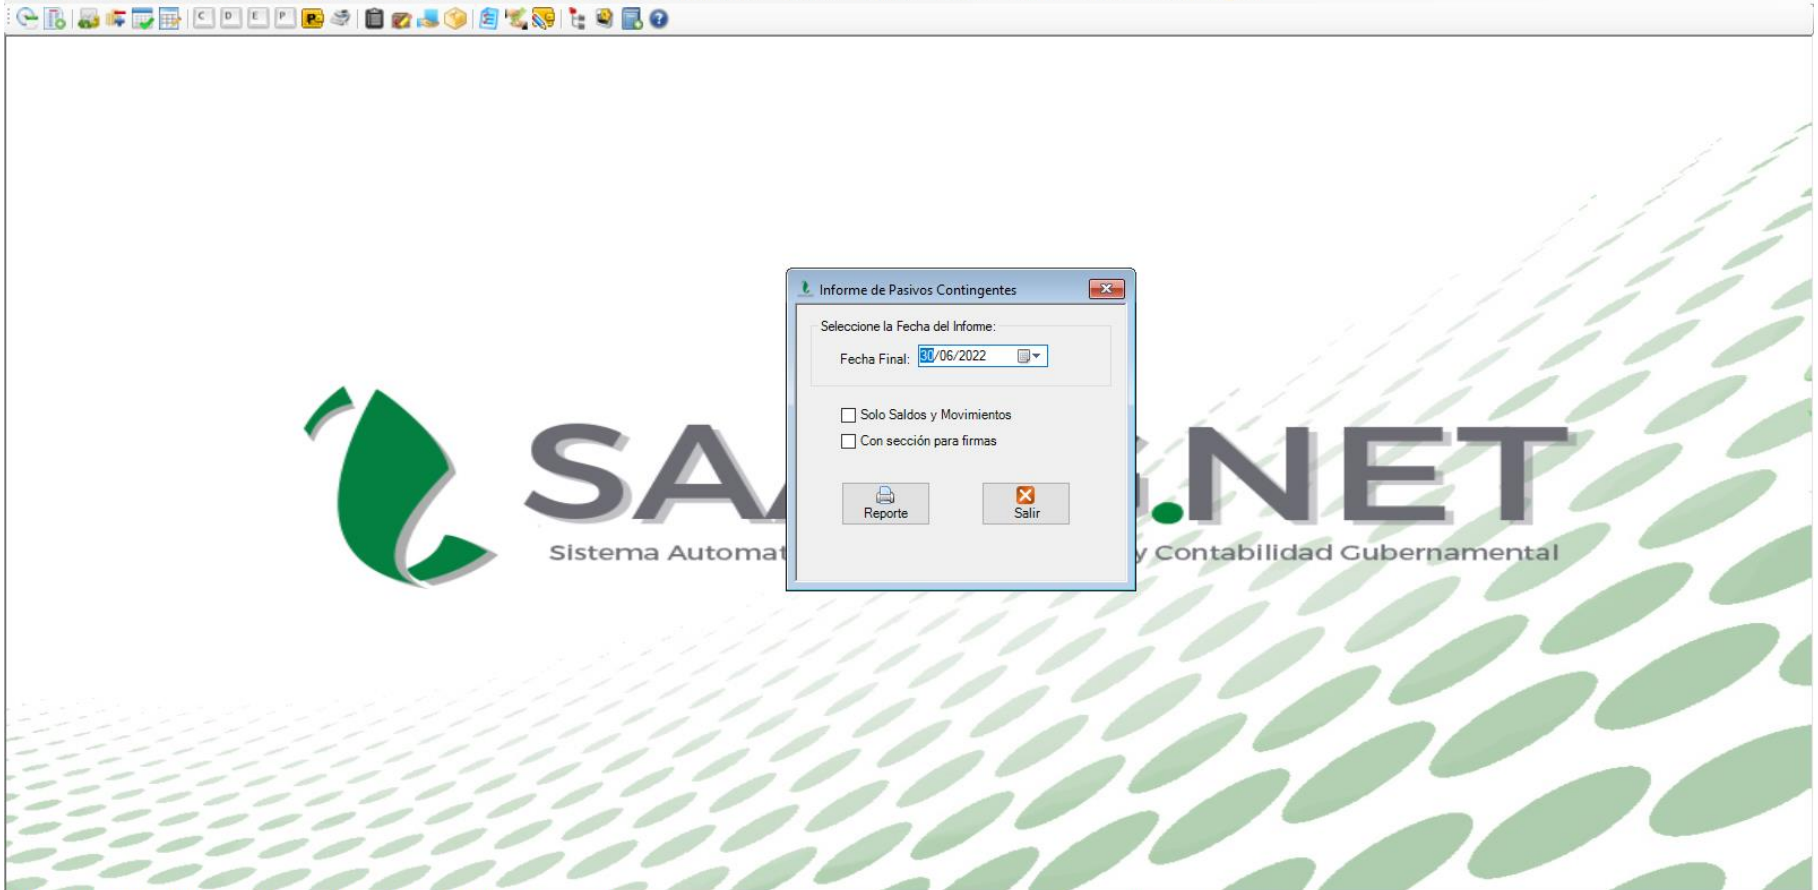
C D E P

Informe de Pasivos Contingentes

Seleccione la Fecha del Informe:

Fecha Final: 30/06/2022

Solo Saldos y Movimientos

Con sección para firmas

Reporte

Salir

SAA G.NET

Sistema Automat y Contabilidad Gubernamental